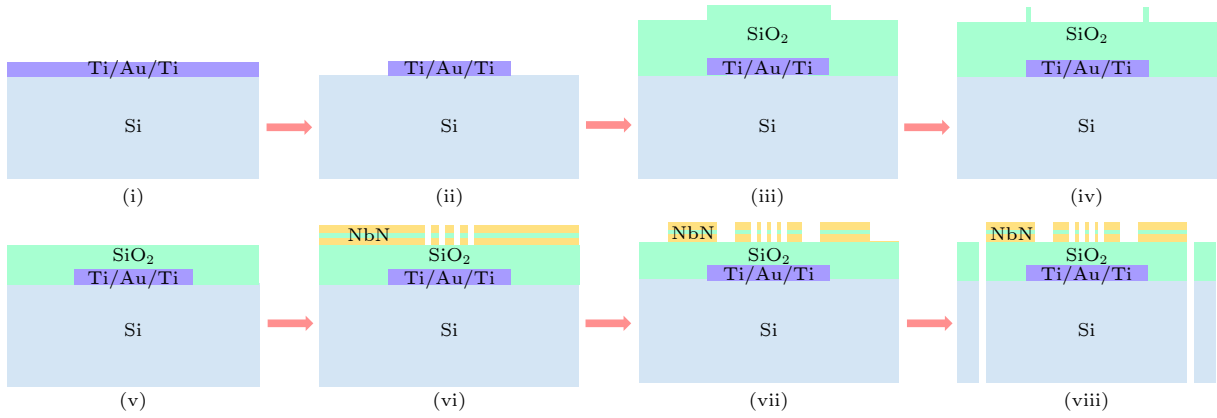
Ti/Au/Ti
Si
(i)

Ti/Au/Ti
Si
(ii)

$SiO_2$
Ti/Au/Ti
Si
(iii)

$SiO_2$
Ti/Au/Ti
Si
(iv)

$SiO_2$
Ti/Au/Ti
Si
(v)

NbN
$SiO_2$
Ti/Au/Ti
Si
(vi)

NbN
$SiO_2$
Ti/Au/Ti
Si
(vii)

NbN
$SiO_2$
Ti/Au/Ti
Si
(viii)